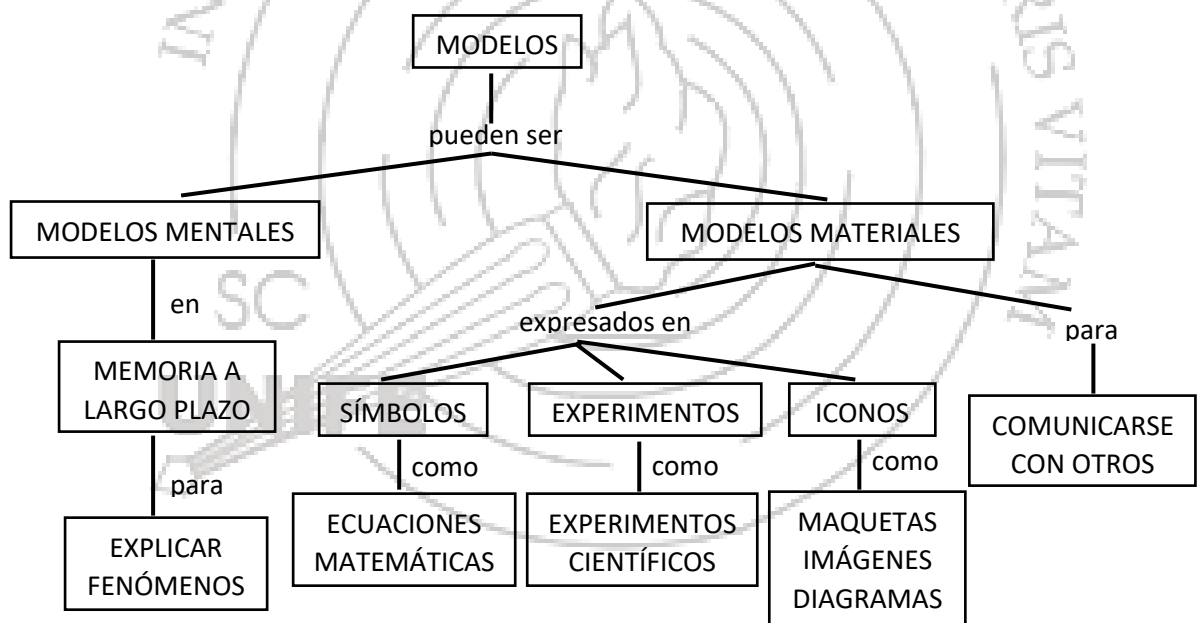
MODELOS

pueden ser

MODELOS MENTALES

MODELOS MATERIALES

en

MEMORIA A LARGO PLAZO

para

EXPLICAR FENÓMENOS

expresados en

SÍMBOLOS

como

ECUACIONES MATEMÁTICAS

EXPERIMENTOS

como

EXPERIMENTOS CIENTÍFICOS

ICONOS

como

MAQUETAS IMÁGENES DIAGRAMAS

para

COMUNICARSE CON OTROS